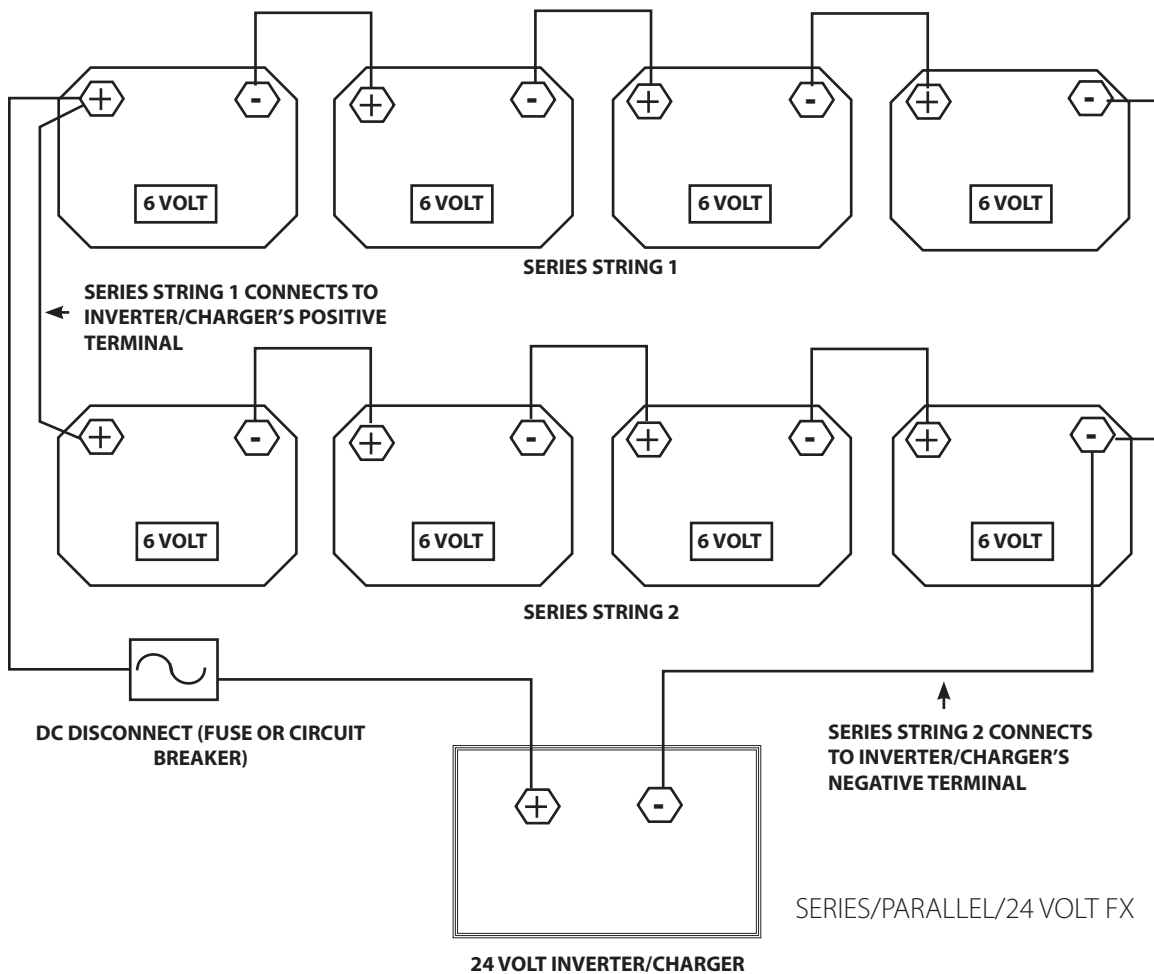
+ - + - + - + -

6 VOLT 6 VOLT 6 VOLT 6 VOLT

SERIES STRING 1

SERIES STRING 1 CONNECTS TO INVERTER/CHARGER'S POSITIVE TERMINAL

+ - + - + - + -

6 VOLT 6 VOLT 6 VOLT 6 VOLT

SERIES STRING 2

DC DISCONNECT (FUSE OR CIRCUIT BREAKER)

SERIES STRING 2 CONNECTS TO INVERTER/CHARGER'S NEGATIVE TERMINAL

+ -

SERIES/PARALLEL/24 VOLT FX

24 VOLT INVERTER/CHARGER